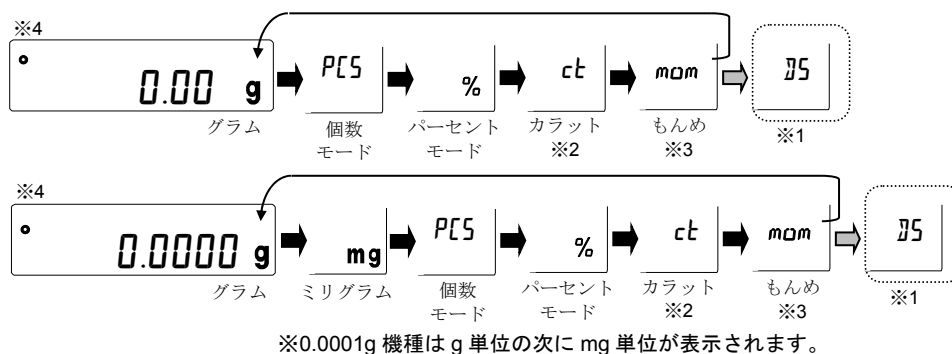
※4

0.00 g

PCS

%

ct

mom

DS

グラム

個数モード

パーセントモード

カラット
※2

もんめ
※3

※1

※4

0.0000 g

mg

PCS

%

ct

mom

DS

グラム

ミリグラム

個数モード

パーセントモード

カラット
※2

もんめ
※3

※1

※0.0001g 機種は g 単位の次に mg 単位が表示されます。